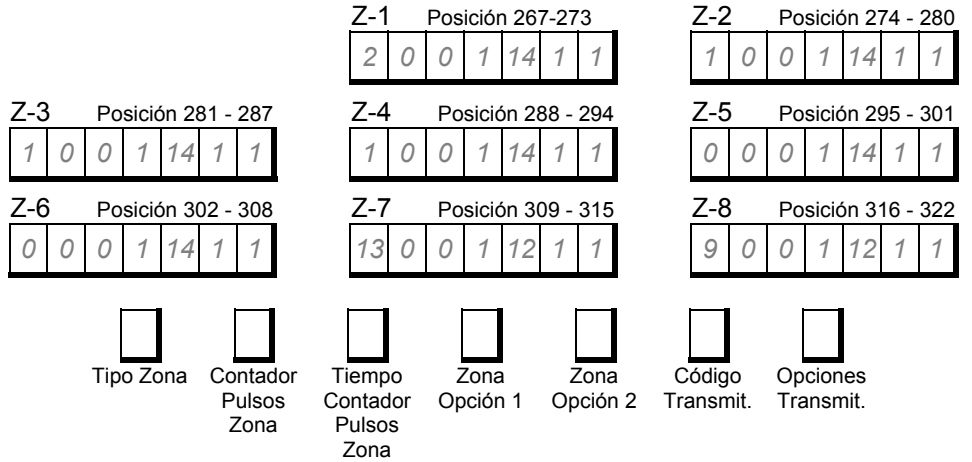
Z-1 Posición 267-273

| 2 | 0 | 0 | 1 | 14 | 1 | 1 |
|---|---|---|---|---|---|---|

Z-2 Posición 274 - 280

| 1 | 0 | 0 | 1 | 14 | 1 | 1 |
|---|---|---|---|---|---|---|

Z-3 Posición 281 - 287

| 1 | 0 | 0 | 1 | 14 | 1 | 1 |
|---|---|---|---|---|---|---|

Z-4 Posición 288 - 294

| 1 | 0 | 0 | 1 | 14 | 1 | 1 |
|---|---|---|---|---|---|---|

Z-5 Posición 295 - 301

| 0 | 0 | 0 | 1 | 14 | 1 | 1 |
|---|---|---|---|---|---|---|

Z-6 Posición 302 - 308

| 0 | 0 | 0 | 1 | 14 | 1 | 1 |
|---|---|---|---|---|---|---|

Z-7 Posición 309 - 315

| 13 | 0 | 0 | 1 | 12 | 1 | 1 |
|---|---|---|---|---|---|---|

Z-8 Posición 316 - 322

| 9 | 0 | 0 | 1 | 12 | 1 | 1 |
|---|---|---|---|---|---|---|

Tipo Zona

Contador Pulsos Zona

Tiempo Contador Pulsos Zona

Zona Opción 1

Zona Opción 2

Código Transmit.

Opciones Transmit.